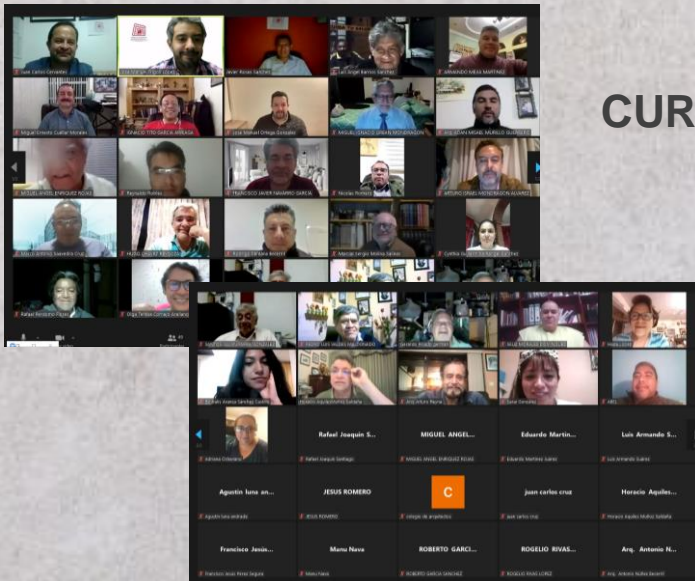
CUR

Rafael Joaquin S...

MIGUEL ANGEL...

Eduardo Martin...

Luis Armando S...

Agustin luna an...

JESUS ROMERO

C

juan carlos cruz

Horacio Aquiles...

Francisco Jesús...

Manu Nava

ROBERTO GARCI...

ROGELIO RIVAS...

Arq. Antonio N...